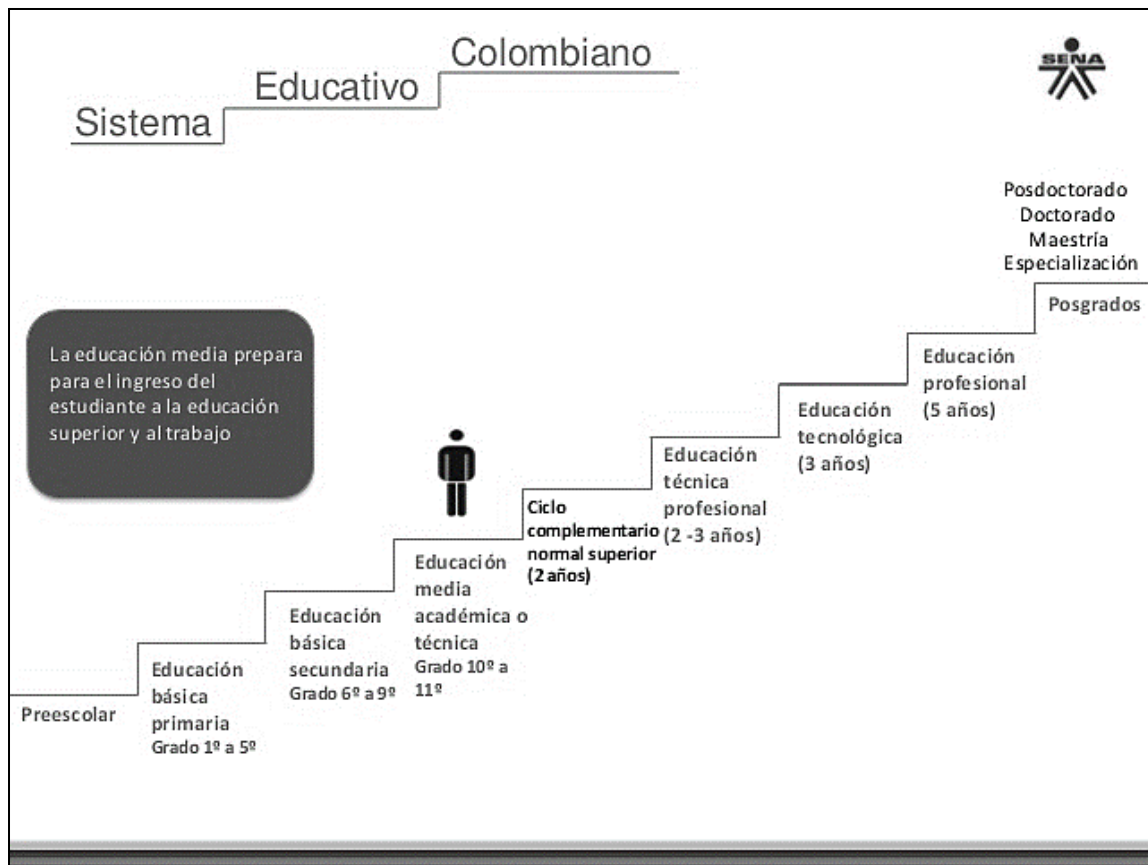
Sistema Educativo Colombiano

SENA

La educación media prepara para el ingreso del estudiante a la educación superior y al trabajo

Preescolar

Educación básica primaria
Grado 1º a 5º

Educación básica secundaria
Grado 6º a 9º

Educación media académica o técnica
Grado 10º a 11º

Ciclo complementario normal superior
(2 años)

Educación técnica profesional
(2 -3 años)

Educación tecnológica
(3 años)

Educación profesional
(5 años)

Posgrados

Posdoctorado
Doctorado
Maestría
Especialización